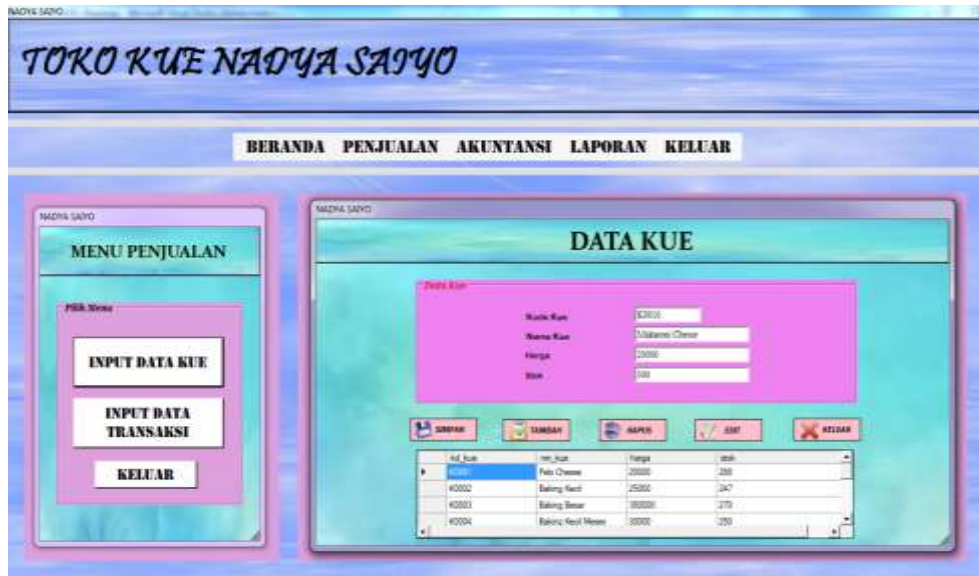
NADYA SAIYO - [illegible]

TOKO KUE NADYA SAIYO

BERANDA PENJUALAN AKUNTANSI LAPORAN KELUAR

NADYA SAIYO

MENU PENJUALAN

Pilih Menu

INPUT DATA KUE

INPUT DATA TRANSAKSI

KELUAR

NADYA SAIYO

DATA KUE

Data Kue

Kode Kue K0010

Nama Kue Makaroni Cheese

Harga 20000

Stok 300

SIMPAN TAMBAH HAPUS EDIT KELUAR

| kd_kue | nm_kue | harga | stok |
|---|---|---|---|
| K0001 | Pelo Cheese | 20000 | 250 |
| K0002 | Bolong Kecil | 25000 | 247 |
| K0003 | Bolong Besar | 350000 | 270 |
| K0004 | Bolong Kecil Merah | 30000 | 250 |